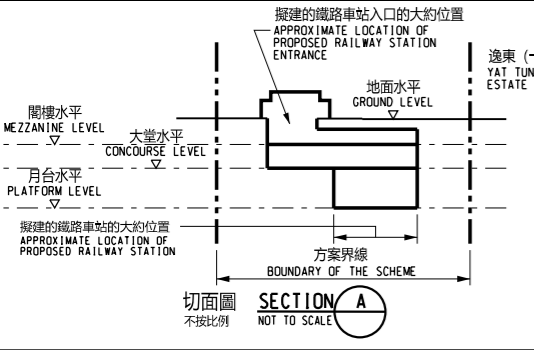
擬建的鐵路車站入口的大約位置
APPROXIMATE LOCATION OF PROPOSED RAILWAY STATION ENTRANCE

逸東 (一
YAT TUN
ESTATE

地面水平
GROUND LEVEL

閣樓水平
MEZZANINE LEVEL

大堂水平
CONCOURSE LEVEL

月台水平
PLATFORM LEVEL

擬建的鐵路車站的大約位置
APPROXIMATE LOCATION OF PROPOSED RAILWAY STATION

方案界線
BOUNDARY OF THE SCHEME

切面圖
不按比例
SECTION
NOT TO SCALE
A